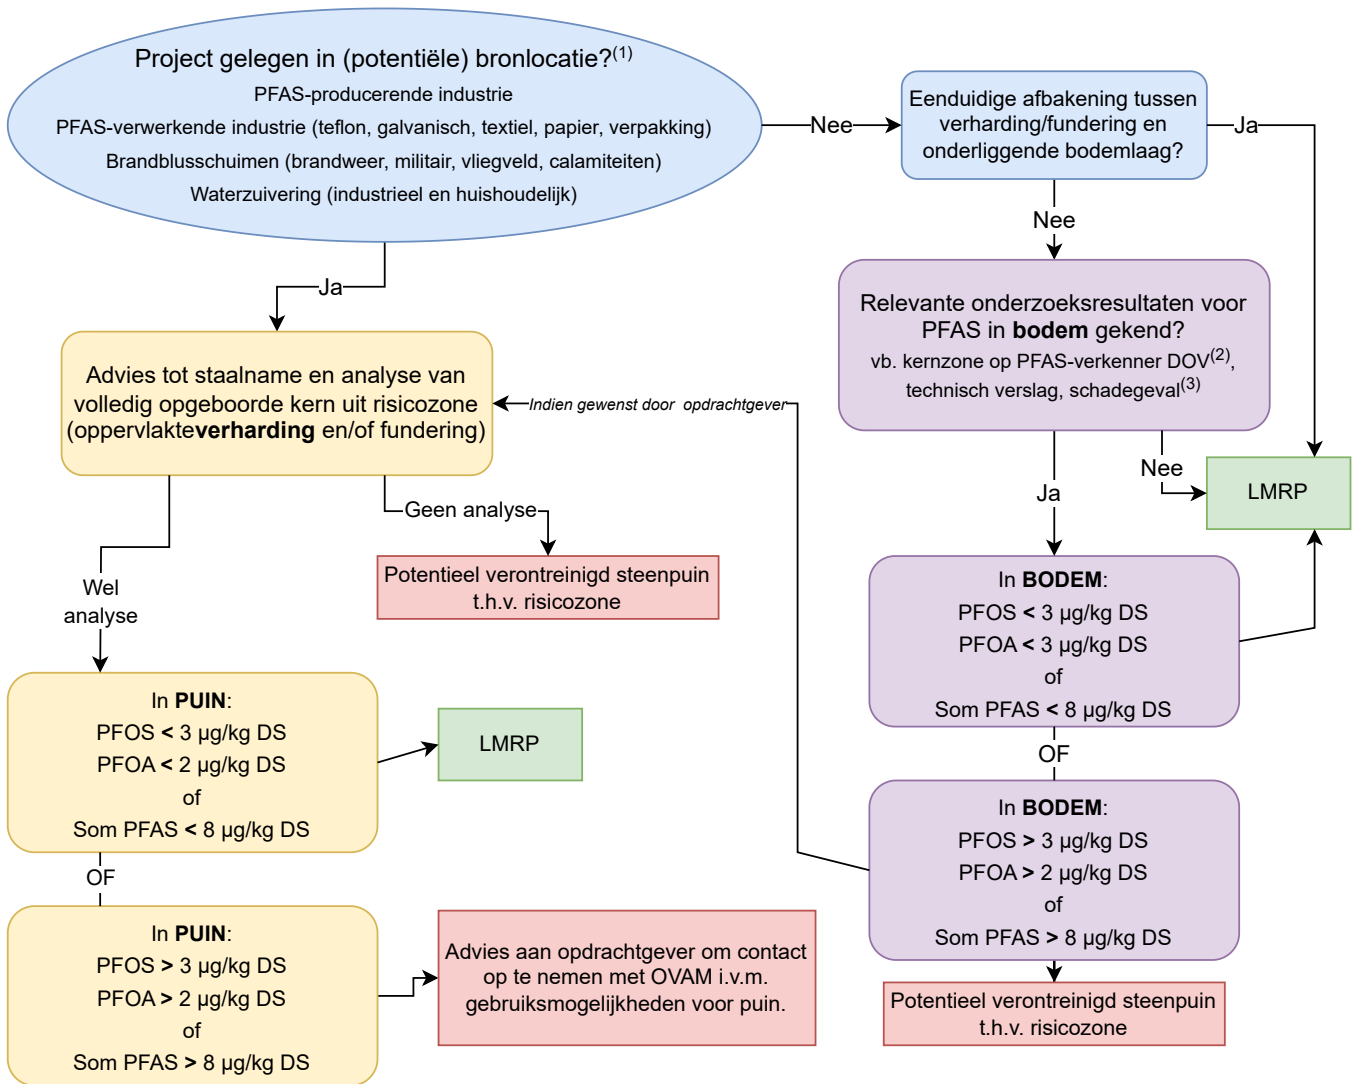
Project gelegen in (potentiële) bronlocatie?$^{(1)}$
PFAS-producerende industrie
PFAS-verwerkende industrie (teflon, galvanisch, textiel, papier, verpakking)
Brandblusschuimen (brandweer, militair, vliegveld, calamiteiten)
Waterzuivering (industrieel en huishoudelijk)

Nee

Eenduidige afbakening tussen verharding/fundering en onderliggende bodemlaag?

Ja

Nee

Relevante onderzoeksresultaten voor PFAS in **bodem** gekend?
vb. kernzone op PFAS-verkenner DOV$^{(2)}$, technisch verslag, schadegeval$^{(3)}$

Ja

Advies tot staalname en analyse van volledig opgeboorde kern uit risicozone (oppervlakte**verharding** en/of fundering)

Indien gewenst door opdrachtgever

Nee

LMRP

Ja

Geen analyse

Potentieel verontreinigd steenpuin t.h.v. risicozone

Wel analyse

In **BODEM**:
PFOS **<** 3 µg/kg DS
PFOA **<** 3 µg/kg DS
of
Som PFAS **<** 8 µg/kg DS

In **PUIN**:
PFOS **<** 3 µg/kg DS
PFOA **<** 2 µg/kg DS
of
Som PFAS **<** 8 µg/kg DS

LMRP

OF

OF

In **BODEM**:
PFOS **>** 3 µg/kg DS
PFOA **>** 2 µg/kg DS
of
Som PFAS **>** 8 µg/kg DS

In **PUIN**:
PFOS **>** 3 µg/kg DS
PFOA **>** 2 µg/kg DS
of
Som PFAS **>** 8 µg/kg DS

Advies aan opdrachtgever om contact op te nemen met OVAM i.v.m. gebruiksmogelijkheden voor puin.

Potentieel verontreinigd steenpuin t.h.v. risicozone